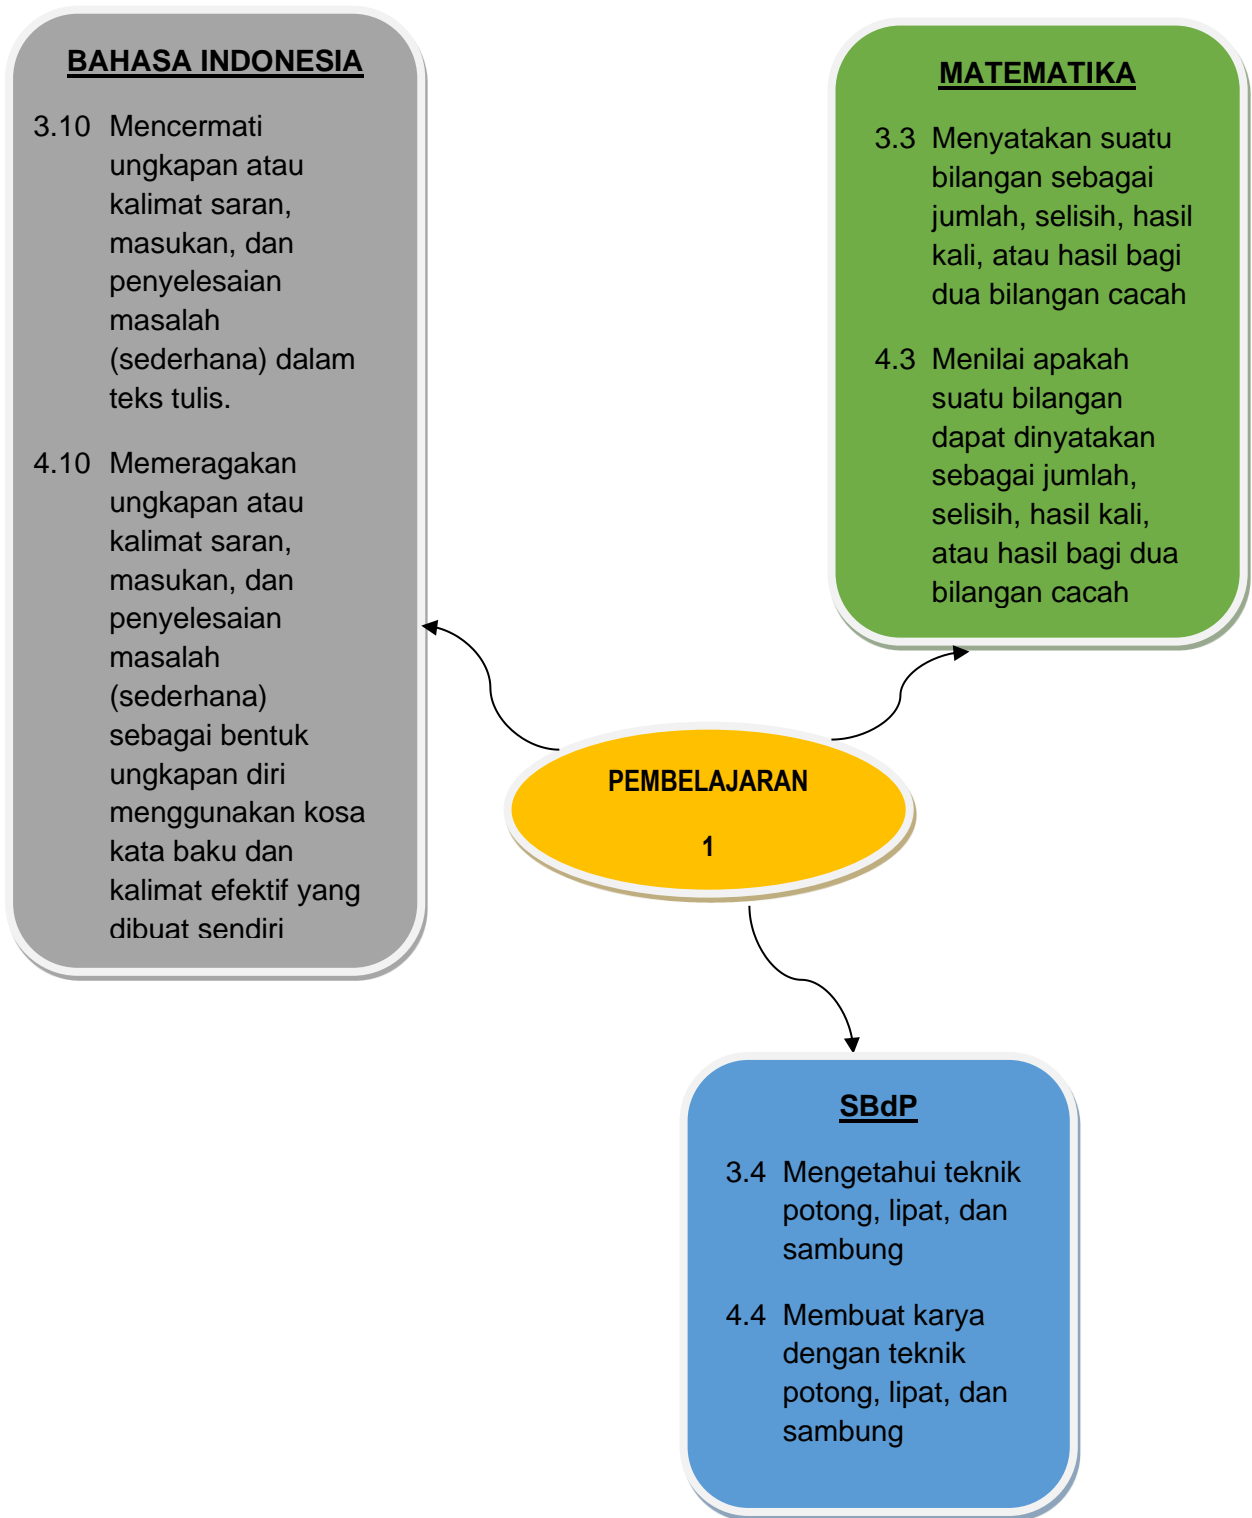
BAHASA INDONESIA

3.10 Mencermati ungkapan atau kalimat saran, masukan, dan penyelesaian masalah (sederhana) dalam teks tulis.

4.10 Memeragakan ungkapan atau kalimat saran, masukan, dan penyelesaian masalah (sederhana) sebagai bentuk ungkapan diri menggunakan kosa kata baku dan kalimat efektif yang dibuat sendiri

MATEMATIKA

3.3 Menyatakan suatu bilangan sebagai jumlah, selisih, hasil kali, atau hasil bagi dua bilangan cacah

4.3 Menilai apakah suatu bilangan dapat dinyatakan sebagai jumlah, selisih, hasil kali, atau hasil bagi dua bilangan cacah

PEMBELAJARAN

1

SBdP

3.4 Mengetahui teknik potong, lipat, dan sambung

4.4 Membuat karya dengan teknik potong, lipat, dan sambung